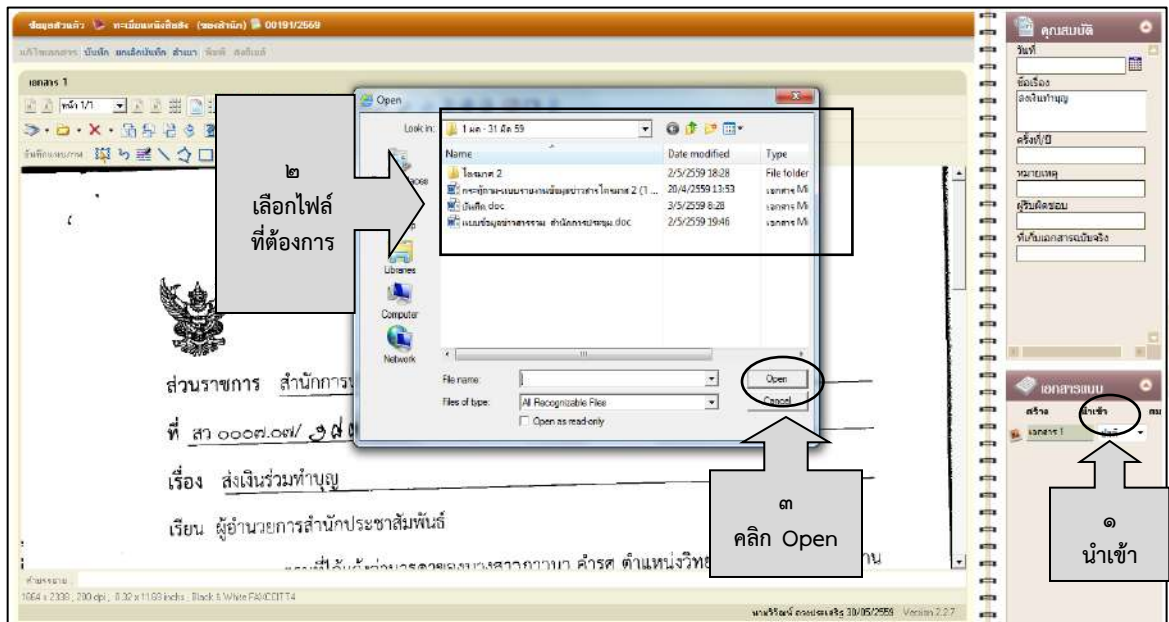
ข้อมูลส่วนตัว ทะเบียนหนังสือส่ง (ของสำนัก) 00191/2569

เอกสาร 1

หน้า 1/1

๒
เลือกไฟล์
ที่ต้องการ

Open

Look in: 1 มค - 31 ธค 59

| Name | Date modified | Type |
|---|---|---|
| โครงการ 2 | 2/5/2559 18:28 | File folder |
| กระทู้ถามระบบรายงานข้อมูลข่าวสำหรับโครงการ 2 (1 ... | 20/4/2559 13:53 | เอกสาร Mi |
| บันทึก.doc | 3/5/2559 8:28 | เอกสาร Mi |
| แบบข้อมูลข่าวสารงาน สำนักการประชุม.doc | 2/5/2559 19:46 | เอกสาร Mi |

Libraries
Computer
Network

File name:
Files of type: All Recognizable Files
Open as read-only

Open
Cancel

ส่วนราชการ สำนักการ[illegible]

ที่ สว ๐๐๐๗.๐๗/ ๑๔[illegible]

เรื่อง ส่งเงินร่วมทำบุญ

เรียน ผู้อำนวยการสำนักประชาสัมพันธ์

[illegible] คำรศ ตำแหน่งวิทย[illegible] าน

๓
คลิก Open

1064 x 2339 , 200 dpi , 8.32 x 11.69 inches , Black & White FAXCCITT4

Version 2.2.7

คุณสมบัติ
วันที่
ชื่อเรื่อง
ส่งเงินทำบุญ
ครั้งที่/ปี
หมายเหตุ
ผู้รับผิดชอบ
ที่เก็บเอกสารฉบับจริง

เอกสารแนบ
สร้าง นำเข้า
เอกสาร 1

๑
นำเข้า